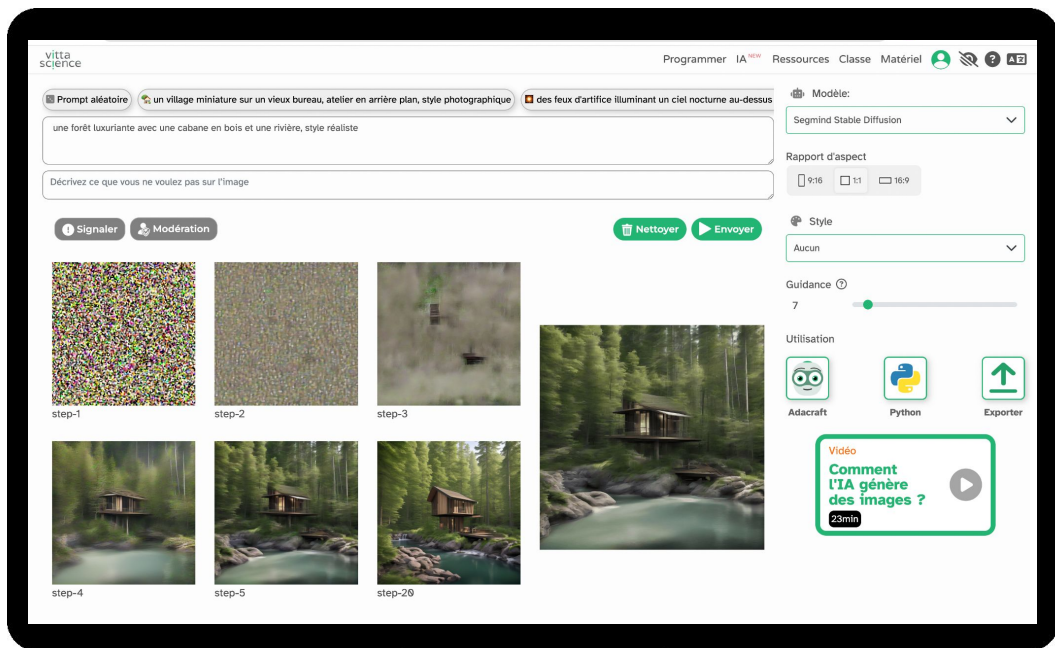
vittascience

Programmer IA NEW Ressources Classe Matériel

Prompt aléatoire | un village miniature sur un vieux bureau, atelier en arrière plan, style photographique | des feux d'artifice illuminant un ciel nocturne au-dessus

une forêt luxuriante avec une cabane en bois et une rivière, style réaliste

Décrivez ce que vous ne voulez pas sur l'image

Signaler Modération

Nettoyer Envoyer

step-1
step-2
step-3
step-4
step-5
step-20

Modèle:
Segmind Stable Diffusion

Rapport d'aspect
9:16 1:1 16:9

Style
Aucun

Guidance
7

Utilisation
Adacraft
Python
Exporter

Vidéo
Comment l'IA génère des images ?
23min